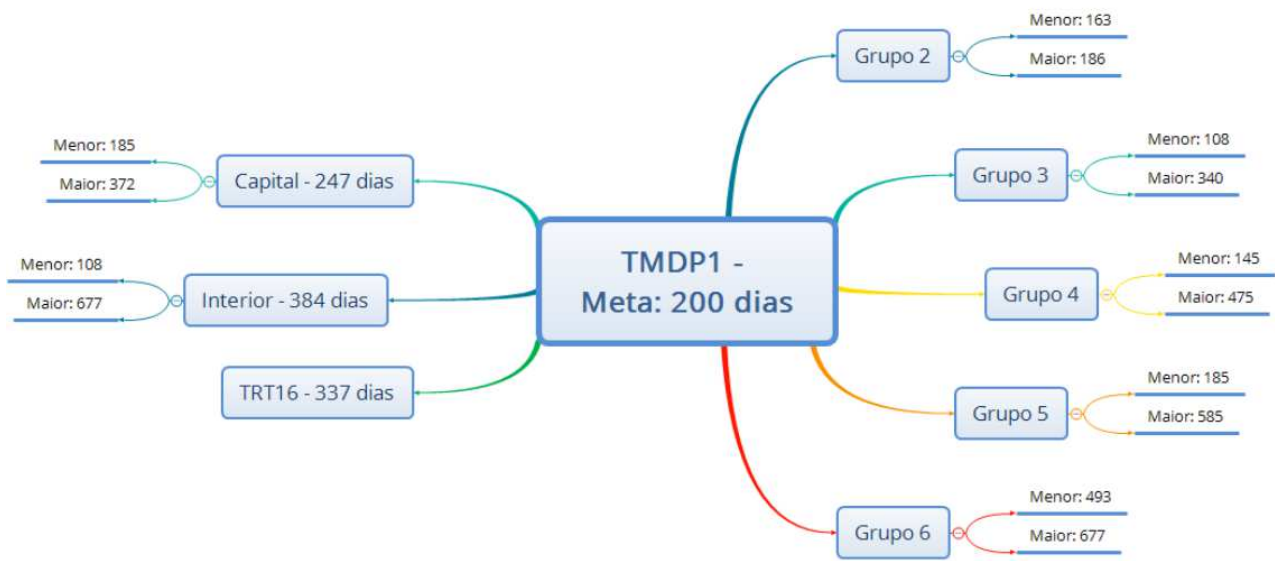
TMDP1 - Meta: 200 dias

Capital - 247 dias
Menor: 185
Maior: 372

Interior - 384 dias
Menor: 108
Maior: 677

TRT16 - 337 dias

Grupo 2
Menor: 163
Maior: 186

Grupo 3
Menor: 108
Maior: 340

Grupo 4
Menor: 145
Maior: 475

Grupo 5
Menor: 185
Maior: 585

Grupo 6
Menor: 493
Maior: 677